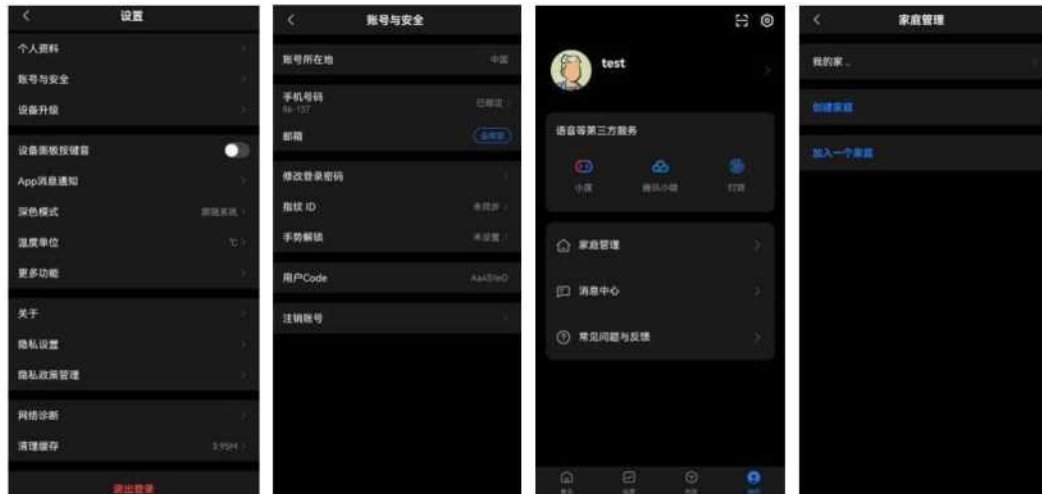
设置

个人资料

账号与安全

设备升级

设备面板按键音

App消息通知

深色模式 跟随系统

温度单位 ℃

更多功能

关于

隐私设置

隐私政策管理

网络诊断

清理缓存 3.95M

退出登录

账号与安全

账号所在地 中国

手机号码 86-137 已绑定

邮箱 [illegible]

修改登录密码

指纹 ID 未同步

手势解锁 未设置

用户Code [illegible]

注销账号

test

语音等第三方服务

小度 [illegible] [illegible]

家庭管理

消息中心

常见问题与反馈

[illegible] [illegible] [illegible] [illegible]

家庭管理

我的家

创建家庭

加入一个家庭